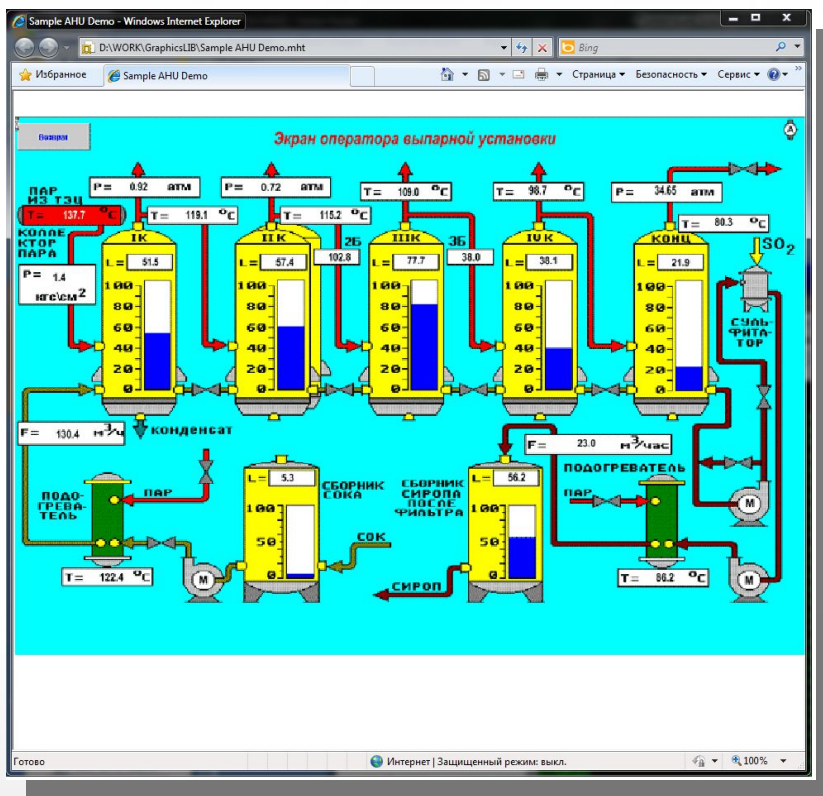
Sample AHU Demo - Windows Internet Explorer

D:\WORK\GraphicsLIB\Sample AHU Demo.mht

Bing

Избранное

Sample AHU Demo

Страница ▾ Безопасность ▾ Сервис ▾

Возврат

Экран оператора выпарной установки

ПАР ИЗ ТЭЦ

T = 137.7 °C

КОЛЛЕКТОР ПАРА

P = 1.4 кгс/см$^2$

P = 0.92 атм

T = 119.1 °C

IК

L = 51.5

P = 0.72 атм

T = 115.2 °C

IIК

L = 57.4

2Б

102.8

T = 109.0 °C

IIIК

L = 77.7

3Б

38.0

T = 98.7 °C

IVК

L = 38.1

P = 34.65 атм

T = 80.3 °C

КОНЦ

L = 21.9

SO$_2$

СУЛЬФИТАТОР

100
80
60
40
20
0

F = 130.4 м$^3$/ч

КОНДЕНСАТ

F = 23.0 м$^3$/час

ПОДОГРЕВАТЕЛЬ

ПАР

ПОДОГРЕВАТЕЛЬ

ПАР

L = 5.3

СБОРНИК СОКА

100
50
0

СОК

СБОРНИК СИРОПА ПОСЛЕ ФИЛЬТРА

L = 56.2

100
50
0

СИРОП

T = 122.4 °C

T = 86.2 °C

M

M

M

Готово

Интернет | Защищенный режим: выкл.

100%